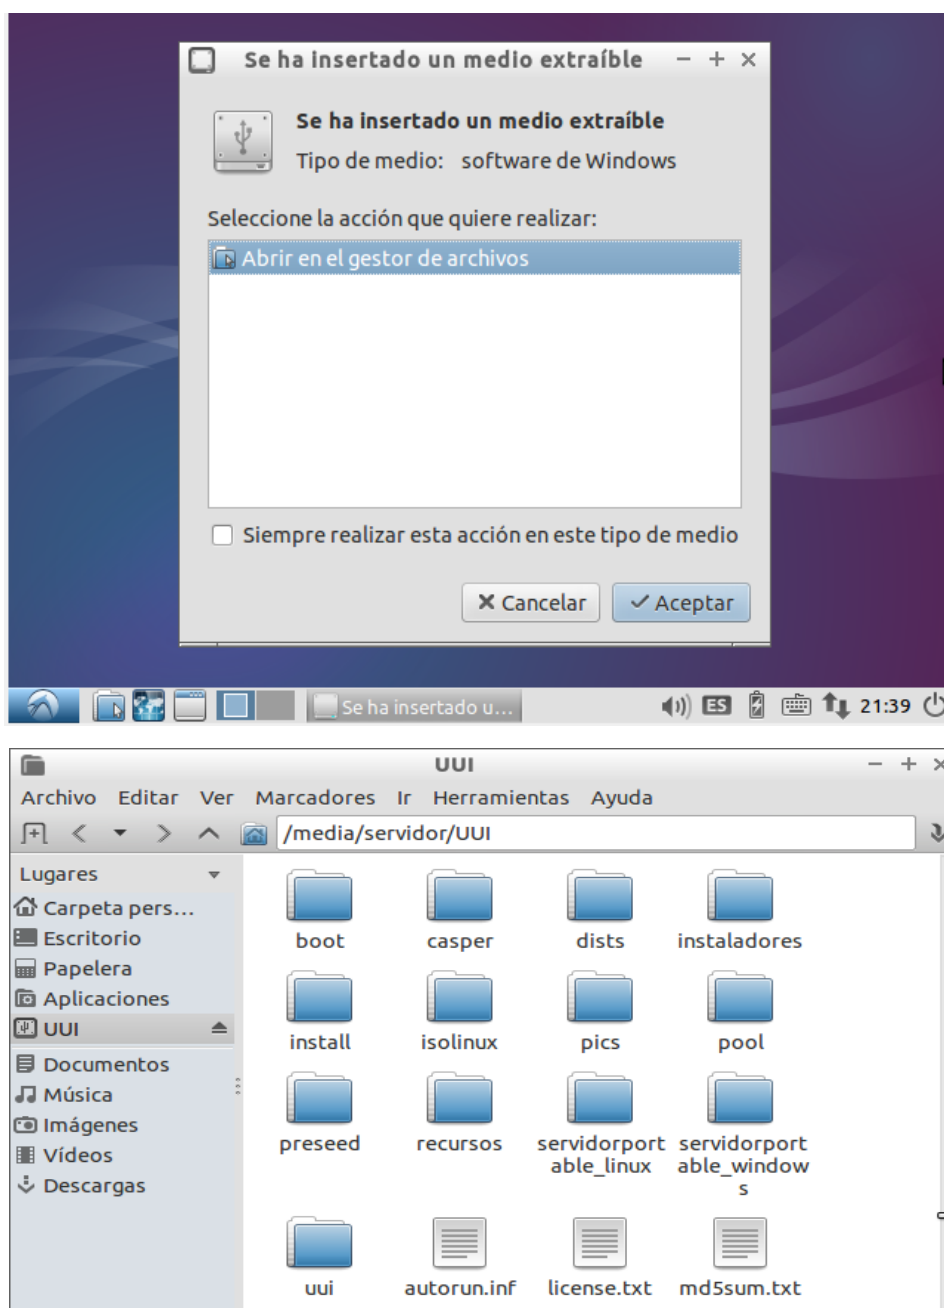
Se ha insertado un medio extraíble − + ×

Se ha insertado un medio extraíble
Tipo de medio: software de Windows

Seleccione la acción que quiere realizar:

Abrir en el gestor de archivos

Siempre realizar esta acción en este tipo de medio

× Cancelar ✓ Aceptar

Se ha insertado u...

ES 21:39

UUI − + ×

Archivo Editar Ver Marcadores Ir Herramientas Ayuda

/media/servidor/UUI

Lugares
Carpeta pers...
Escritorio
Papelera
Aplicaciones
UUI
Documentos
Música
Imágenes
Vídeos
Descargas

boot
casper
dists
instaladores
install
isolinux
pics
pool
preseed
recursos
servidorportable_linux
servidorportable_windows
uui
autorun.inf
license.txt
md5sum.txt